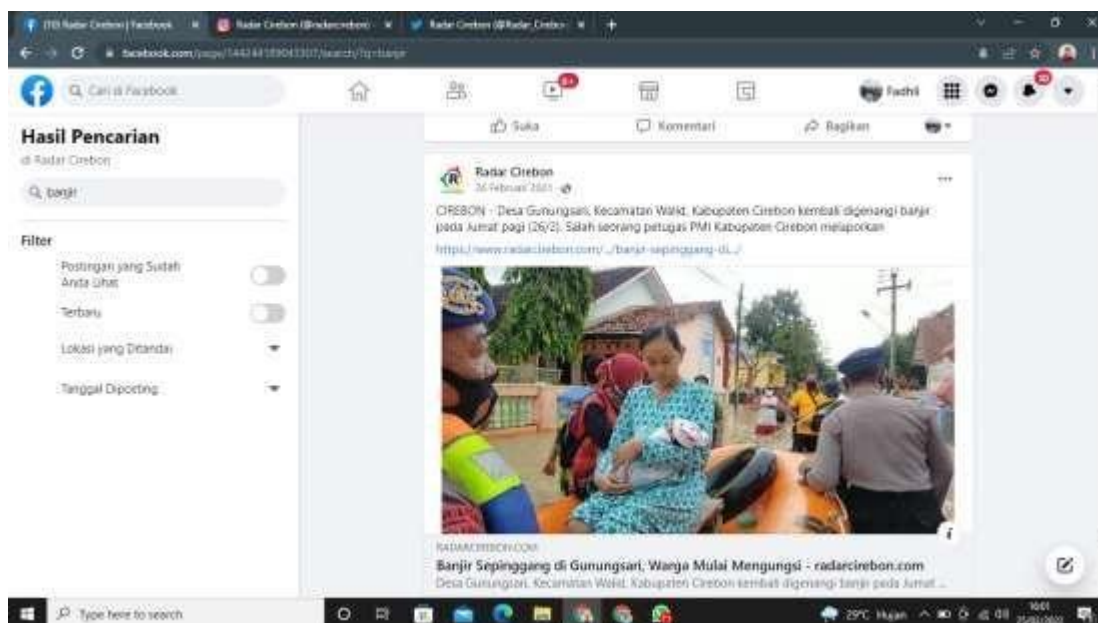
(10) Radar Cirebon | Facebook × Radar Cirebon (@radarcirebon) × Radar Cirebon (@Radar_Cirebo × +

facebook.com/page/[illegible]/search/?q=banjir

Cari di Facebook

9+

Fadhli

Hasil Pencarian

di Radar Cirebon

banjir

Filter

Postingan yang Sudah Anda Lihat

Terbaru

Lokasi yang Ditandai

Tanggal Diposting

Suka Komentari Bagikan

Radar Cirebon
26 Februari 2021

CIREBON - Desa Gunungsari, Kecamatan Waled, Kabupaten Cirebon kembali digenangi banjir pada Jumat pagi (26/2). Salah seorang petugas PMI Kabupaten Cirebon melaporkan

https://www.radarcirebon.com/.../banjir-sepinggang-di.../

RADARCIREBON.COM

Banjir Sepinggang di Gunungsari, Warga Mulai Mengungsi - radarcirebon.com

Desa Gunungsari, Kecamatan Waled, Kabupaten Cirebon kembali digenangi banjir pada Jumat ...

Type here to search

29°C Hujan

16:01
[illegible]